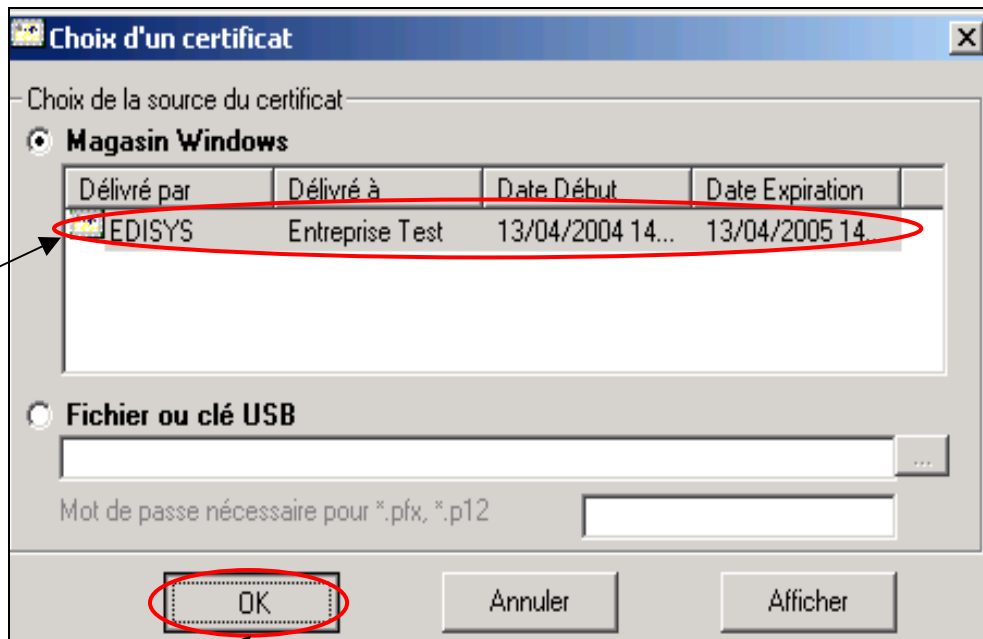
Choix d'un certificat

Choix de la source du certificat

Magasin Windows

| Délivré par | Délivré à | Date Début | Date Expiration |
|---|---|---|---|
| EDISYS | Entreprise Test | 13/04/2004 14... | 13/04/2005 14... |

Fichier ou clé USB

...

Mot de passe nécessaire pour *.pfx, *.p12

OK

Annuler

Afficher